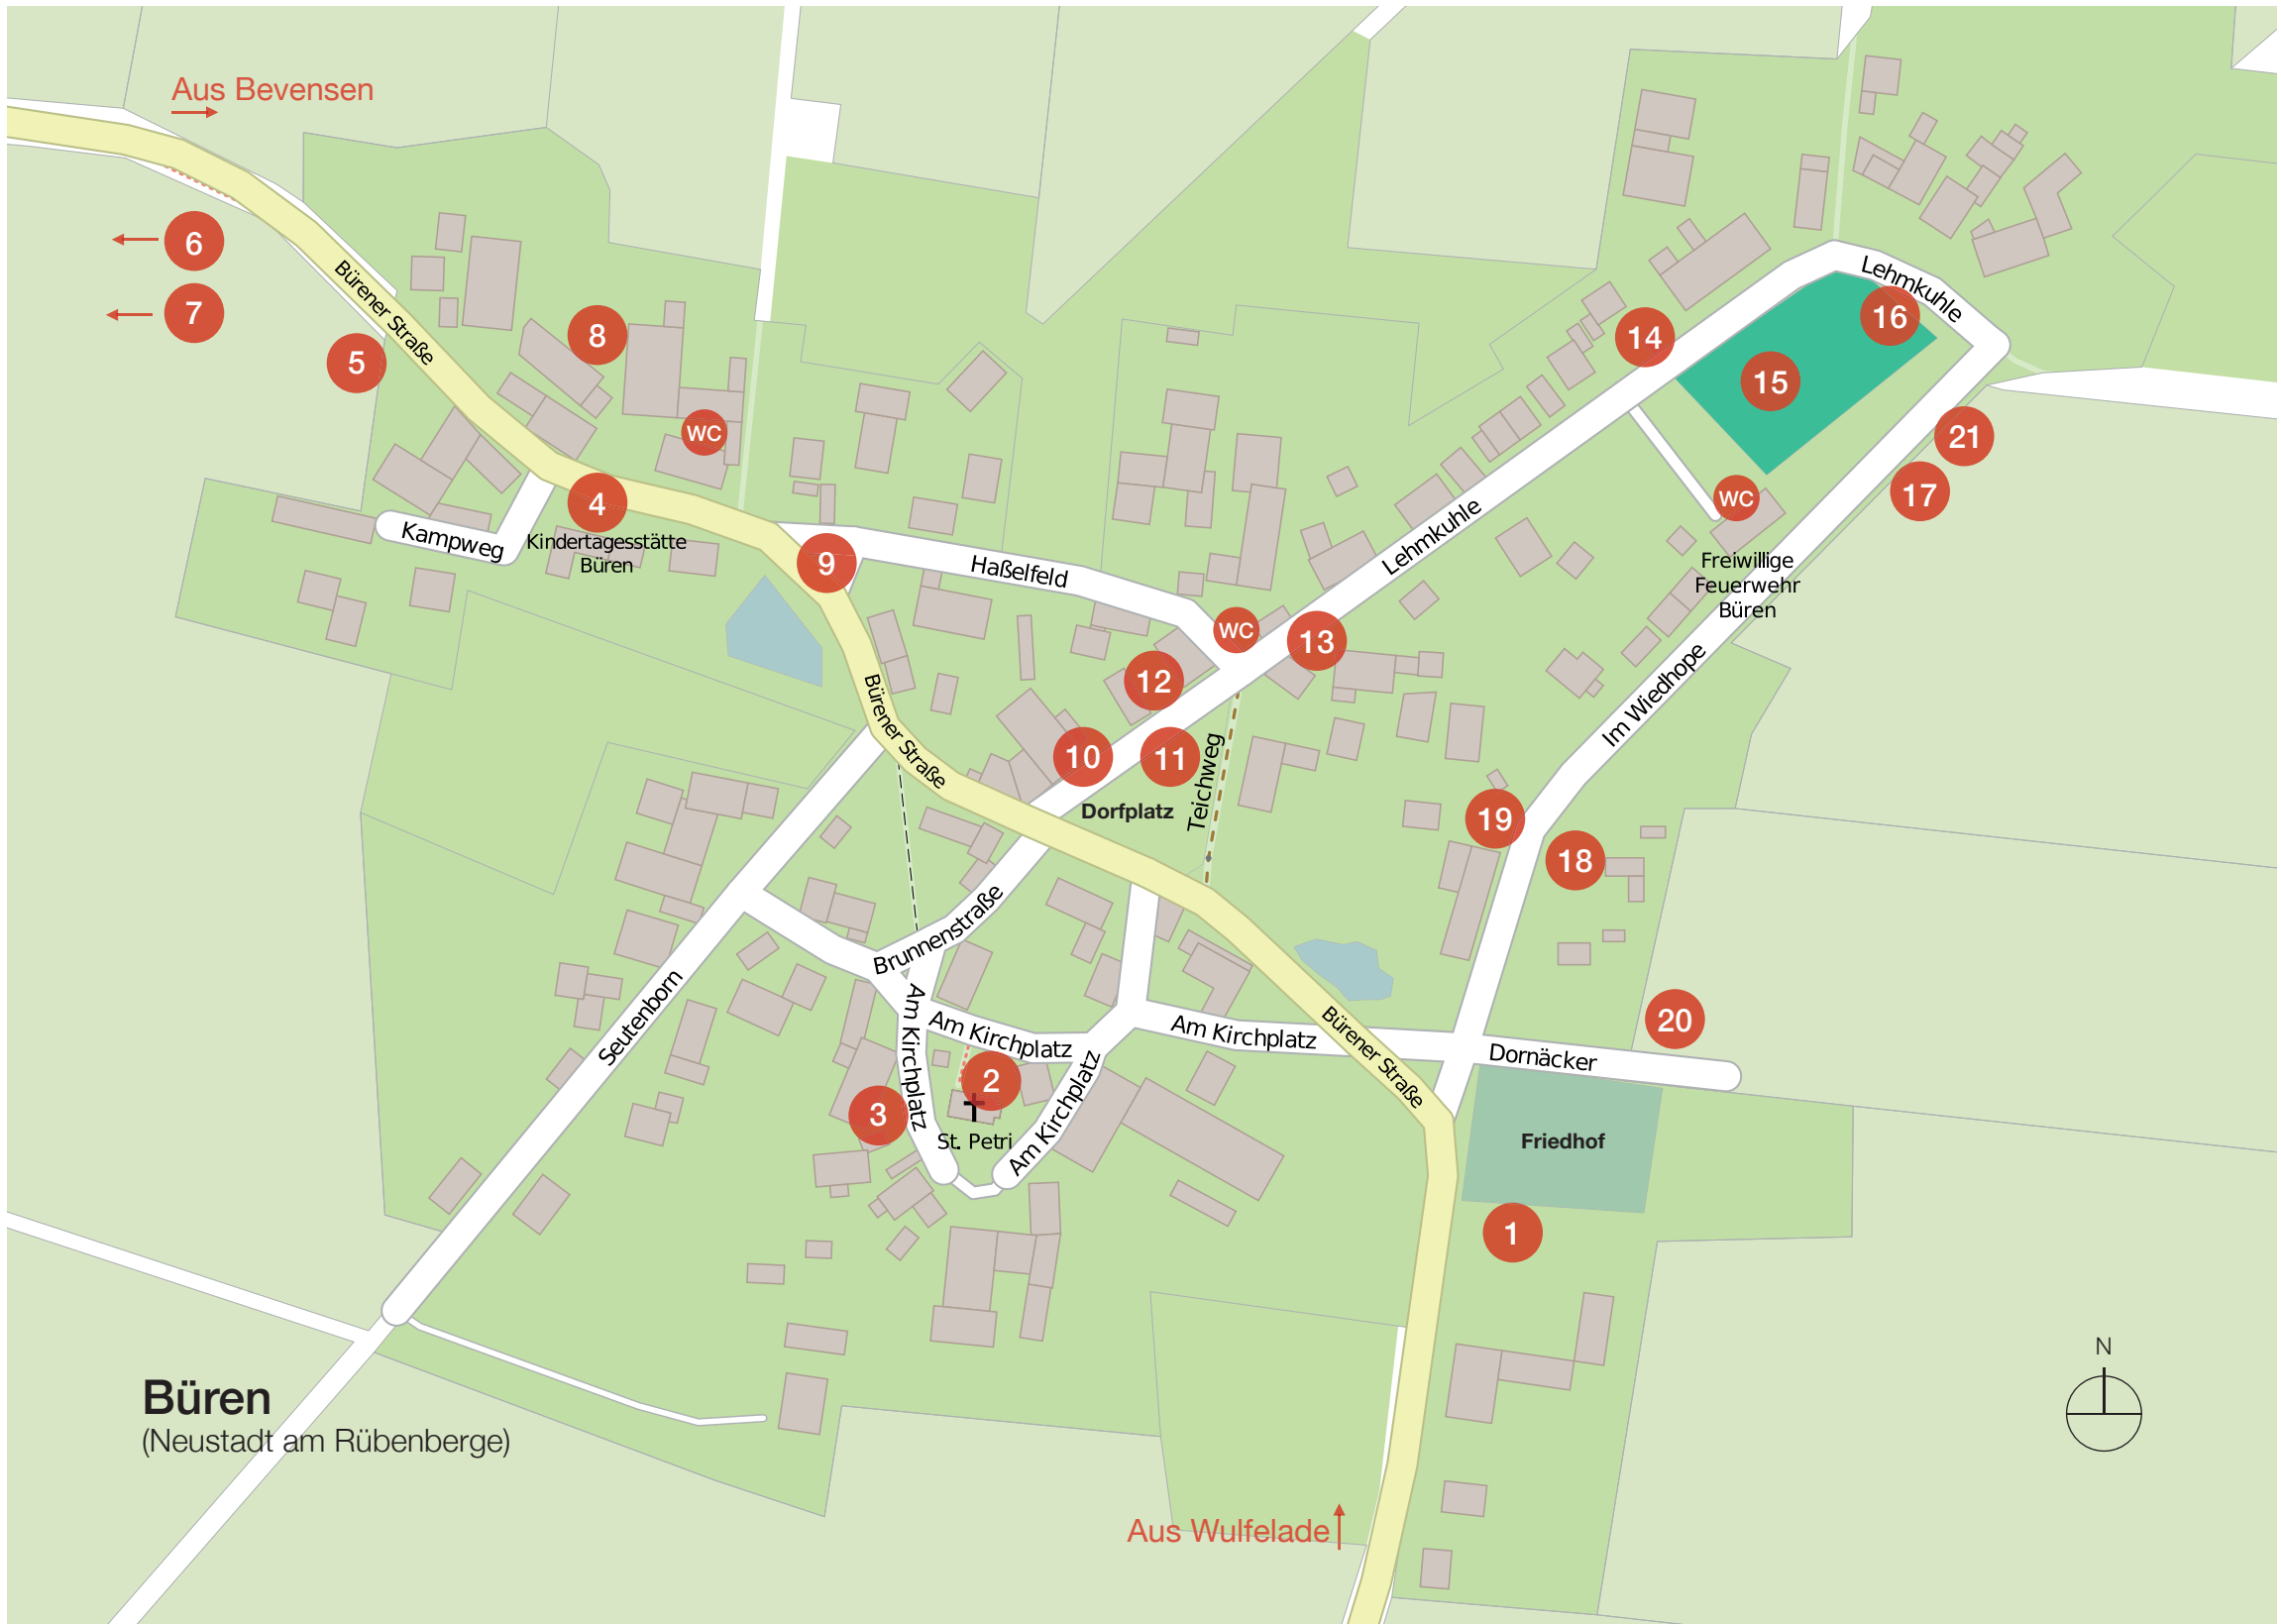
Aus Bevensen

6
7
5
Bürener Straße
8
WC
4
Kampweg
Kindertagesstätte Büren
9
Haßelfeld
WC
13
12
Lehmkuhle
14
16
Lehmkuhle
15
21
17
WC
Freiwillige Feuerwehr Büren
Im Wiedhope
Bürener Straße
10
11
Teichweg
Dorfplatz
19
18
Brunnenstraße
Seutenborn
Am Kirchplatz
Am Kirchplatz
Am Kirchplatz
Am Kirchplatz
Bürener Straße
20
Dornäcker
2
3
St. Petri
Friedhof
1

Büren
(Neustadt am Rübenberge)

Aus Wulfelade

N